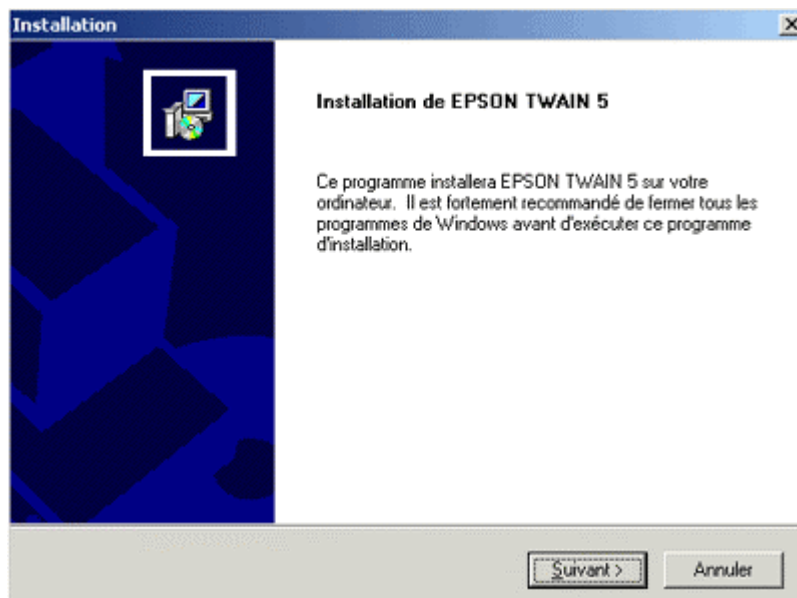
Installation

Installation de EPSON TWAIN 5

Ce programme installera EPSON TWAIN 5 sur votre ordinateur. Il est fortement recommandé de fermer tous les programmes de Windows avant d'exécuter ce programme d'installation.

Suivant >

Annuler